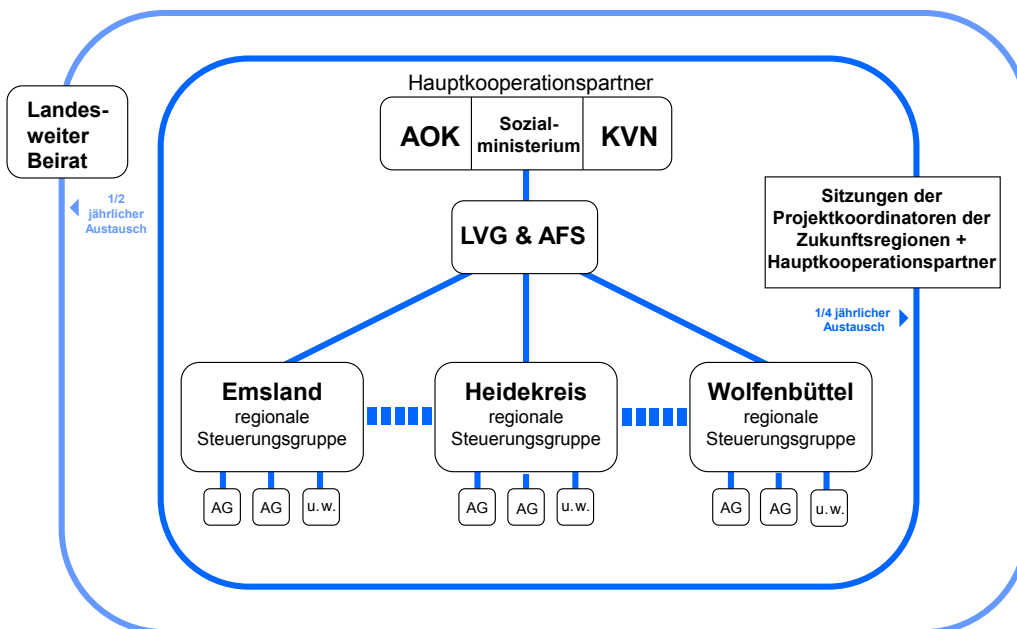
Landesweiter Beirat

1/2 jährlicher Austausch

Hauptkooperationspartner

AOK

Sozialministerium

KVN

LVG & AFS

Sitzungen der Projektkoordinatoren der Zukunftsregionen + Hauptkooperationspartner

1/4 jährlicher Austausch

Emsland
regionale Steuerungsgruppe

Heidekreis
regionale Steuerungsgruppe

Wolfenbüttel
regionale Steuerungsgruppe

AG AG u. w.

AG AG u. w.

AG AG u. w.